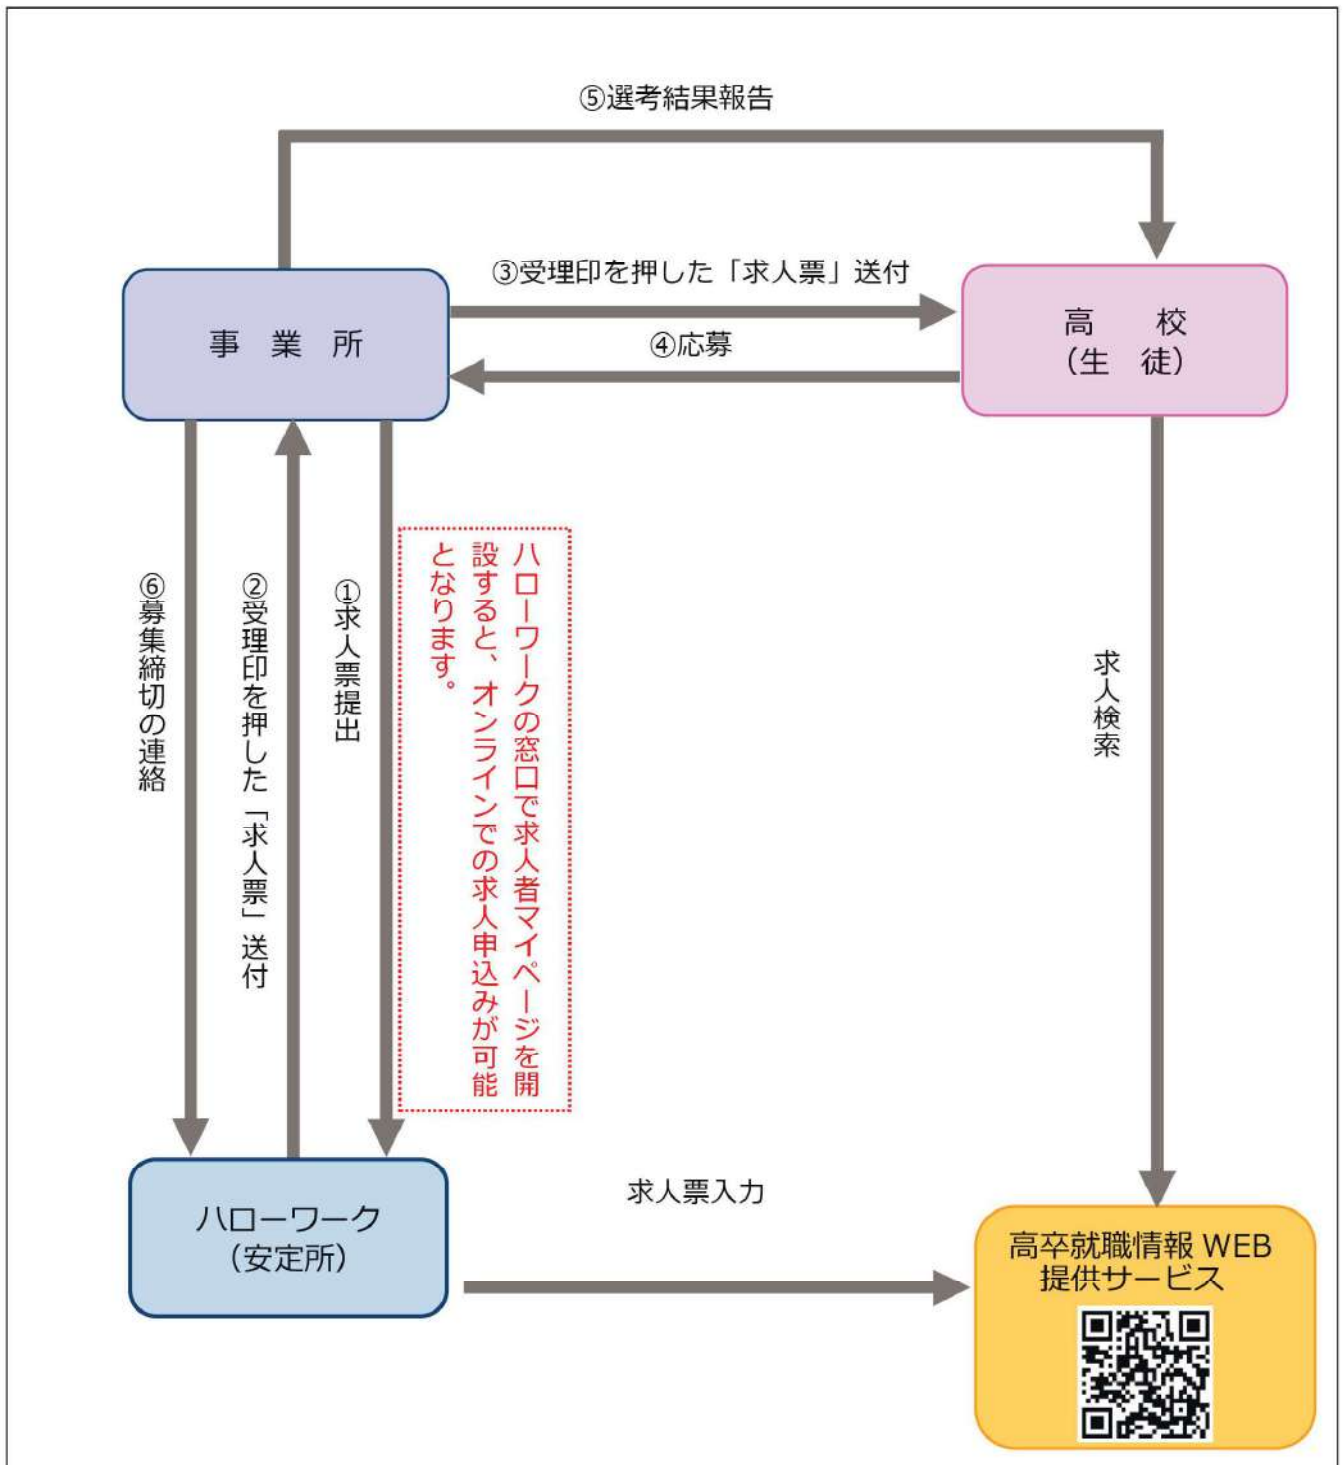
⑤選考結果報告

③受理印を押した「求人票」送付

事　業　所

④応募

高　　校
（生　徒）

⑥募集締切の連絡

②受理印を押した「求人票」送付

①求人票提出

ハローワークの窓口で求人者マイページを開設すると、オンラインでの求人申込みが可能となります。

求人検索

求人票入力

ハローワーク
（安定所）

高卒就職情報 WEB 提供サービス